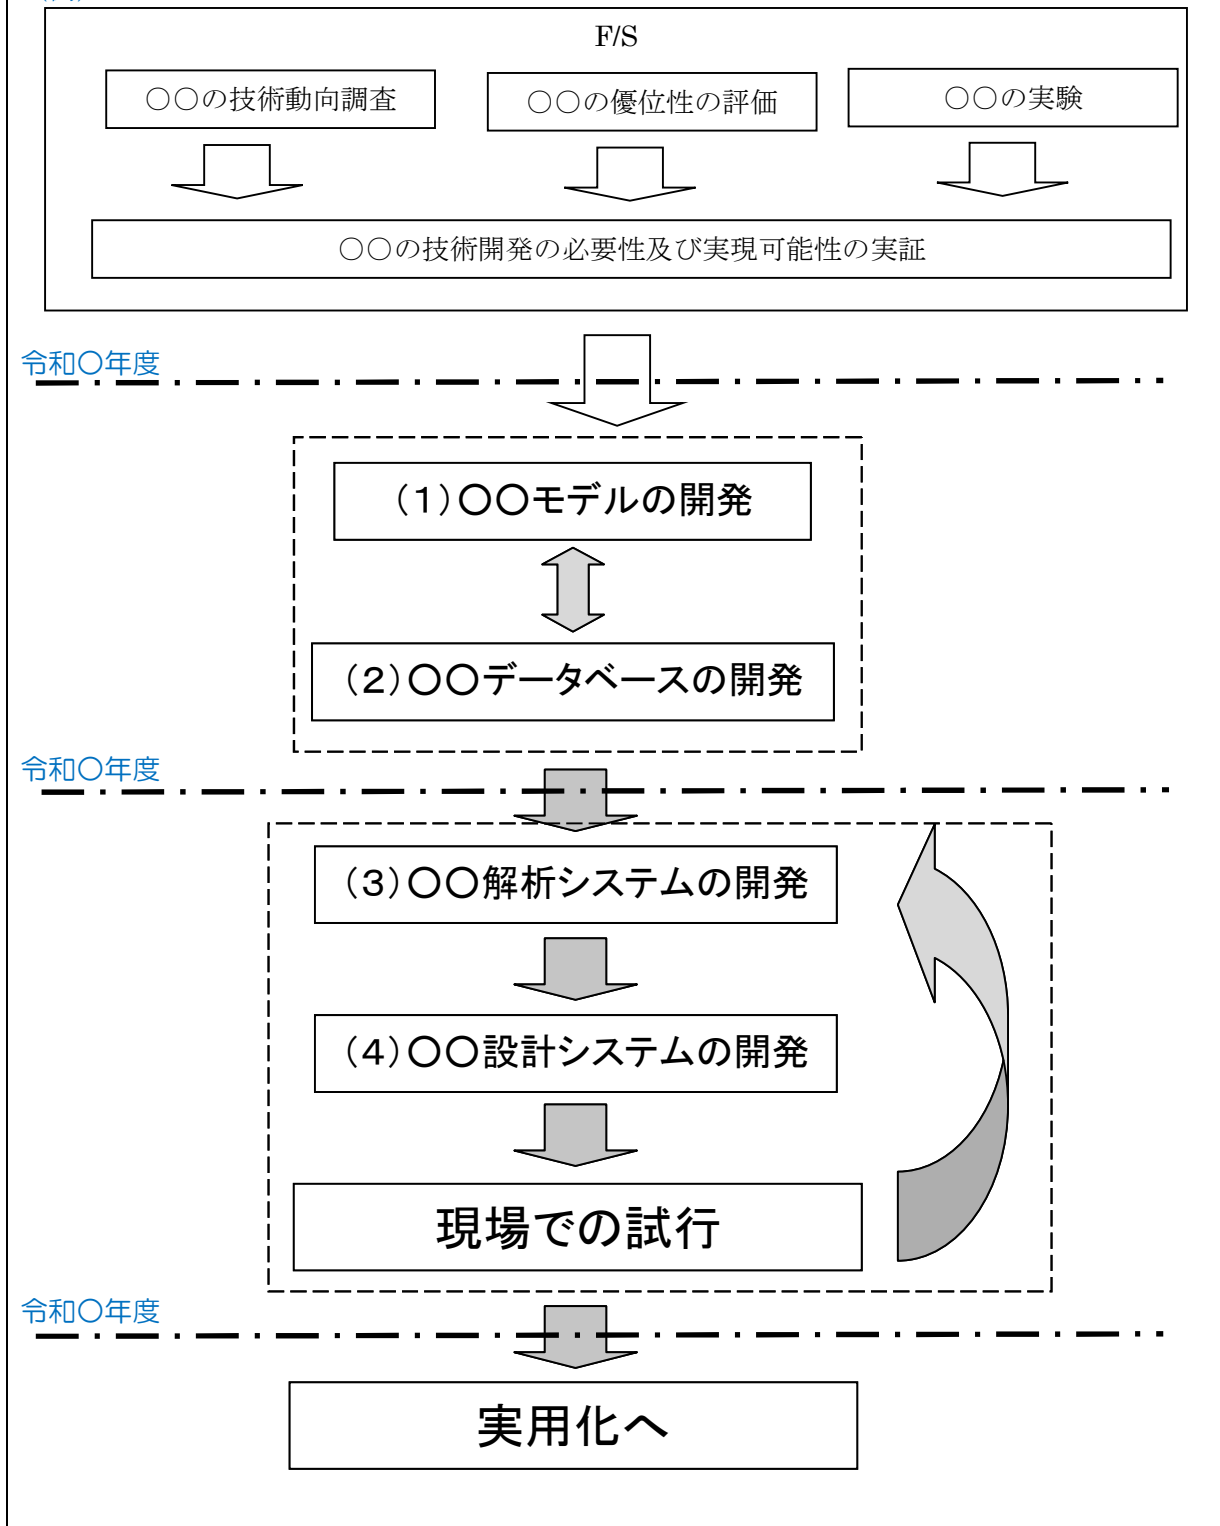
F/S

○○の技術動向調査

○○の優位性の評価

○○の実験

○○の技術開発の必要性及び実現可能性の実証

令和○年度

（1）○○モデルの開発

（2）○○データベースの開発

令和○年度

（3）○○解析システムの開発

（4）○○設計システムの開発

現場での試行

令和○年度

実用化へ